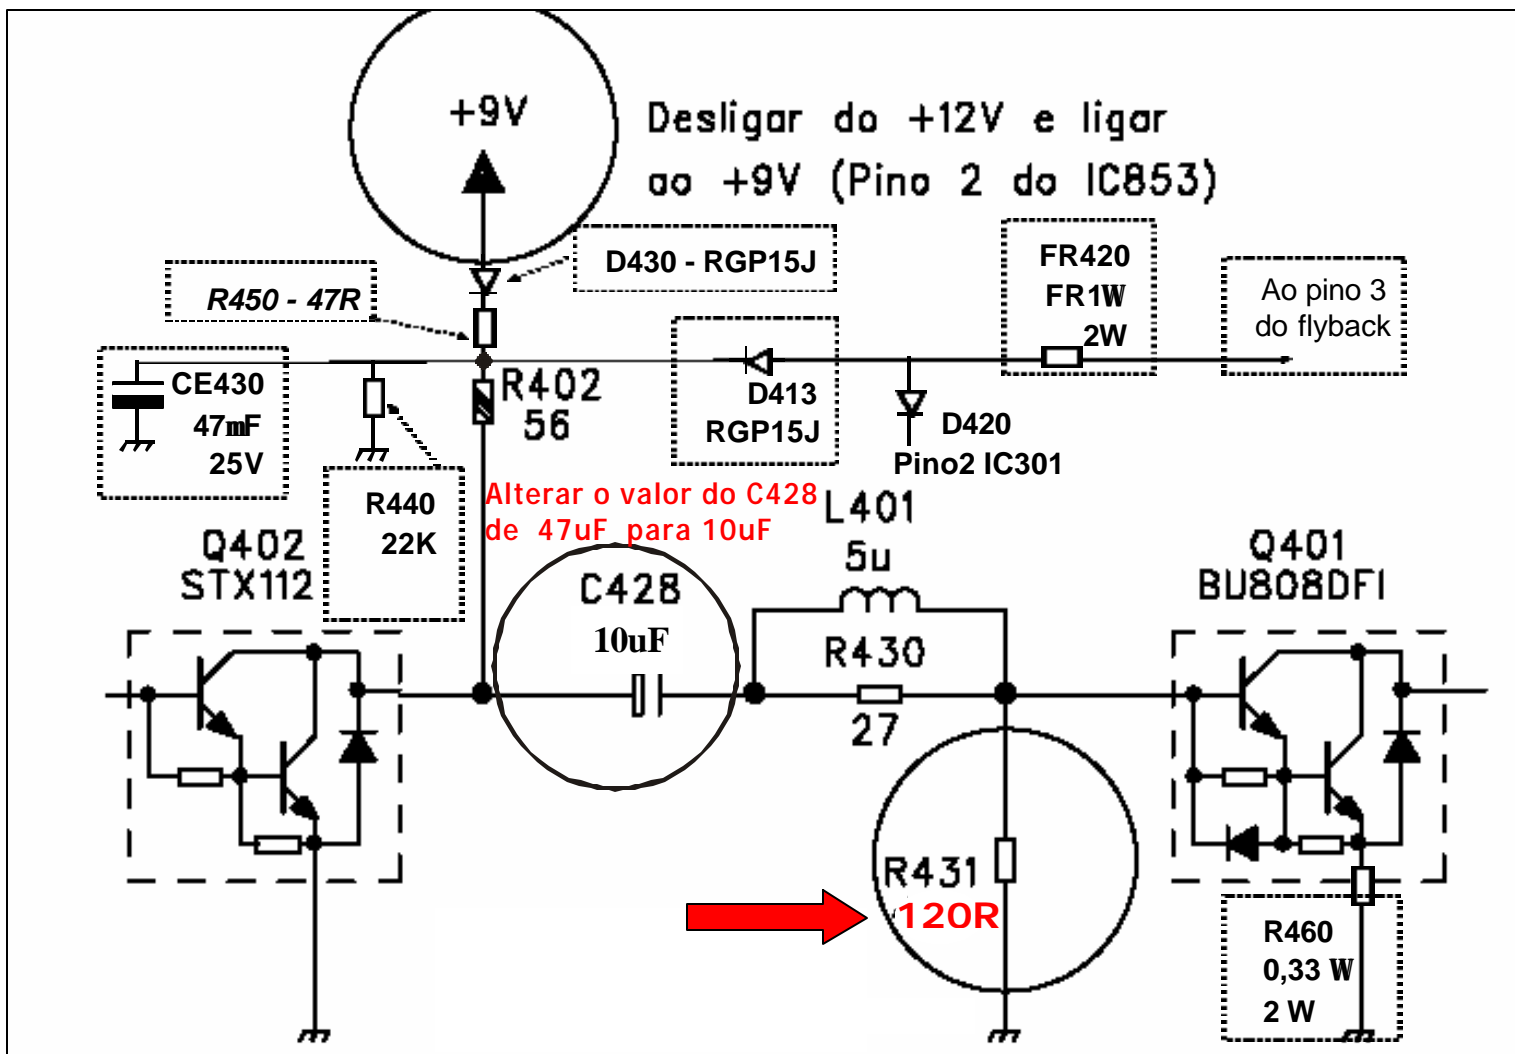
+9V

Desligar do +12V e ligar ao +9V (Pino 2 do IC853)

D430 - RGP15J

R450 - 47R

FR420
FR1W
2W

Ao pino 3
do flyback

CE430
47mF
25V

R402
56

D413
RGP15J

D420
Pino2 IC301

R440
22K

Alterar o valor do C428
de 47uF para 10uF

L401
5u

Q402
STX112

C428
10uF

R430
27

Q401
BU808DFI

R431
12OR

R460
0,33 W
2 W